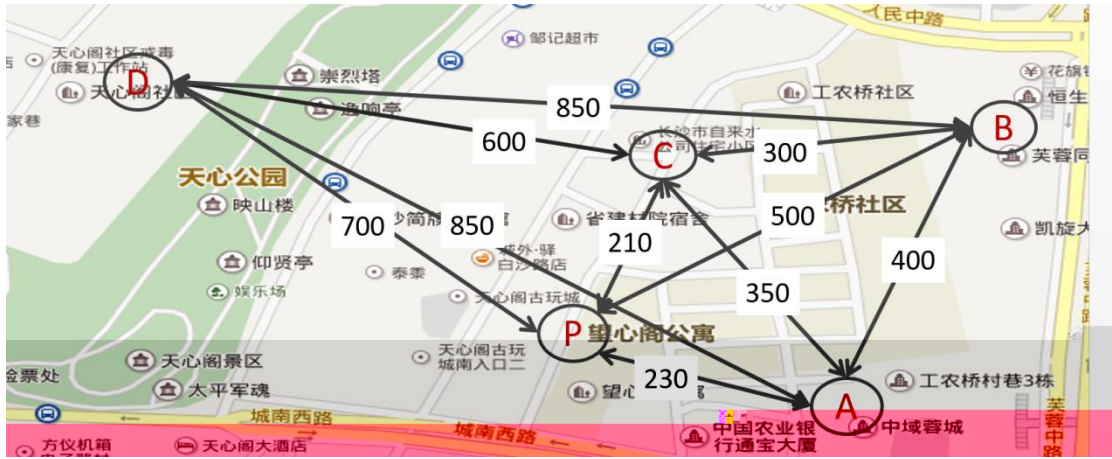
人民中路
邹记超市
天心阁社区戒毒(康复)工作站
D
天心阁社区
崇烈塔
逸响亭
850
工农桥社区
花旗
恒生
B
600
长沙市自来水公司住宅小区
C
300
芙蓉
天心公园
映山楼
700
850
省建材院宿舍
500
桥社区
凯旋
210
仰贤亭
泰泰
成外·驿白沙路店
400
娱乐场
天心阁古玩城
350
P
望心阁公寓
天心阁景区
天心阁古玩城南入口二
售票处
太平军魂
230
望心
A
工农桥村巷3栋
城南西路
城南西路
方仪机箱
天心阁大酒店
中国农业银行通宝大厦
中域蓉城
芙蓉中路